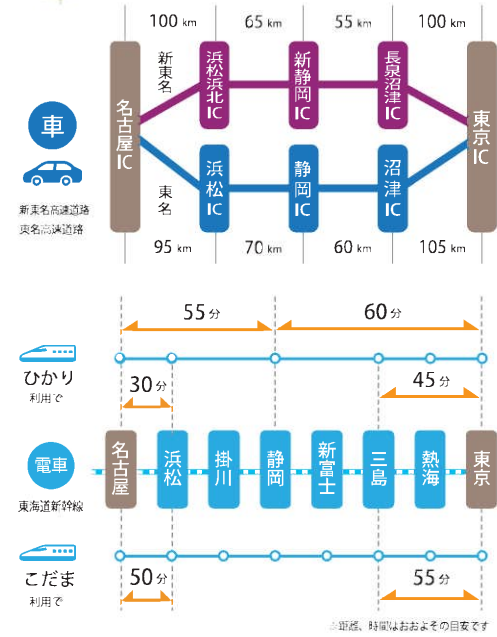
100 km
65 km
55 km
100 km

新東名

名古屋IC

浜松浜北IC

新静岡IC

長泉沼津IC

東京IC

車

新東名高速道路
東名高速道路

東名

浜松IC

静岡IC

沼津IC

95 km
70 km
60 km
105 km

55分
60分

ひかり
利用で

30分
45分

電車
東海道新幹線

名古屋
浜松
掛川
静岡
新富士
三島
熱海
東京

こだま
利用で

50分
55分

※距離、時間はおおよその目安です